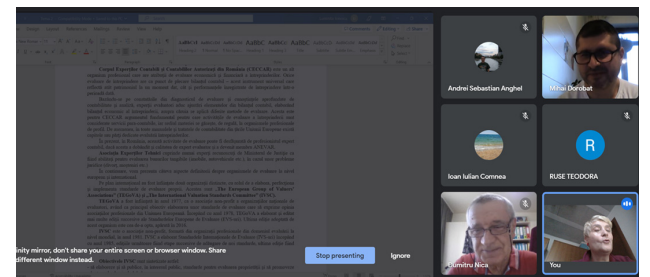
Andrei Sebastian Anghel

Mihai Dorobat

Ioan Iulian Comnea

R

RUSE TEODORA

Dumitru Nica

You

inity mirror, don't share your entire screen or browser window. Share different window instead.

Stop presenting

Ignore

Corpul Experților Contabili și Contabililor Autorizați din România (CECCAR) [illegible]